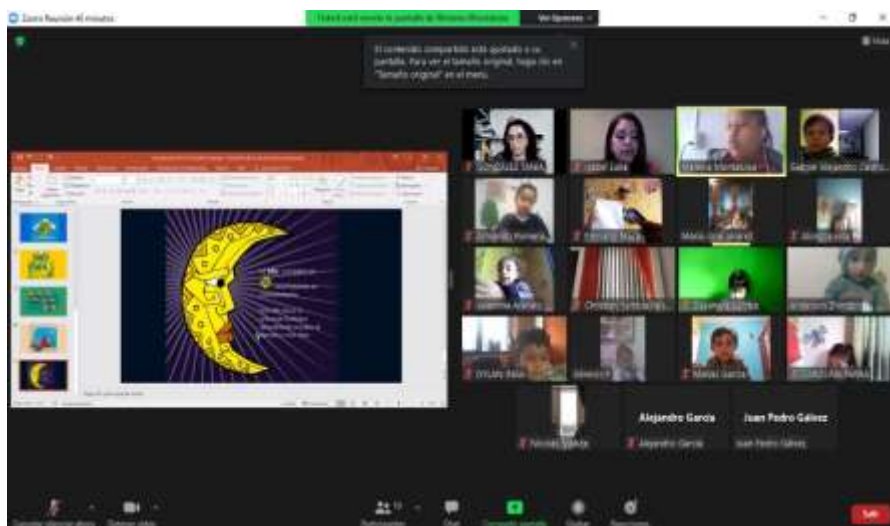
Zoom Reunión 40 minutos

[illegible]

Ver Opciones

El contenido compartido está ajustado a su pantalla. Para ver el tamaño original, haga clic en "Tamaño original" en el menú.

Vista

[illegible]

Isabel Lara

Marina Montalvo

Gabriel Alejandro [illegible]

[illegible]

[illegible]

María José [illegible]

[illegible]

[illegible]

Christian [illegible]

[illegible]

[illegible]

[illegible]

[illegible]

Mateo García

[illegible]

Nicolás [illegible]

Alejandro García

Juan Pedro Gálvez

Alejandro García

Juan Pedro Gálvez

Salir